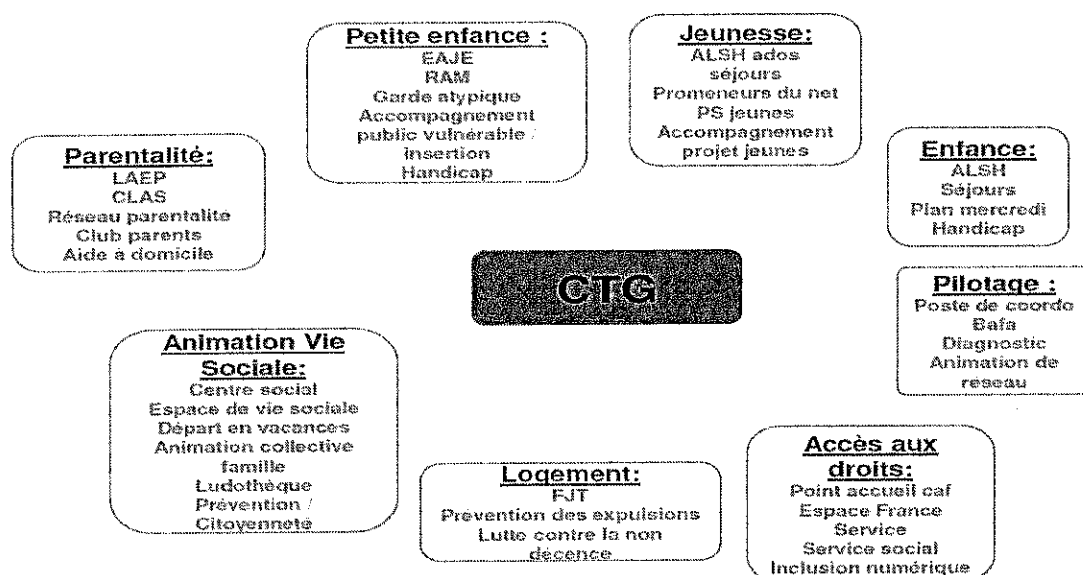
Petite enfance :
EAJE
RAM
Garde atypique
Accompagnement public vulnérable / insertion
Handicap

Jeunesse:
ALSH ados
séjours
Promeneurs du net
PS jeunes
Accompagnement projet jeunes

Parentalité:
LAEP
CLAS
Réseau parentalité
Club parents
Aide à domicile

Enfance:
ALSH
Séjours
Plan mercredi
Handicap

CTG

Pilotage :
Poste de coordo
Bafa
Diagnostic
Animation de reseau

Animation Vie Sociale:
Centre social
Espace de vie sociale
Départ en vacances
Animation collective famille
Ludothèque
Prévention / Citoyenneté

Logement:
FJT
Prévention des expulsions
Lutte contre la non décence

Accès aux droits:
Point accueil caf
Espace France Service
Service social
Inclusion numérique